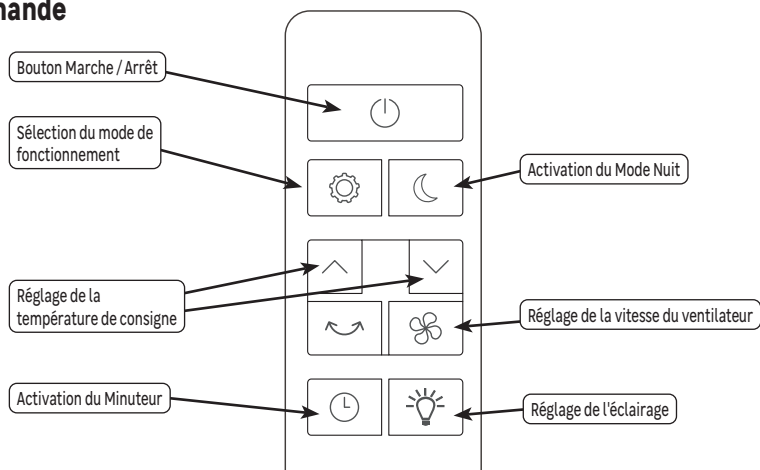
nande

Bouton Marche / Arrêt

Sélection du mode de fonctionnement

Activation du Mode Nuit

Réglage de la température de consigne

Réglage de la vitesse du ventilateur

Activation du Minuteur

Réglage de l'éclairage